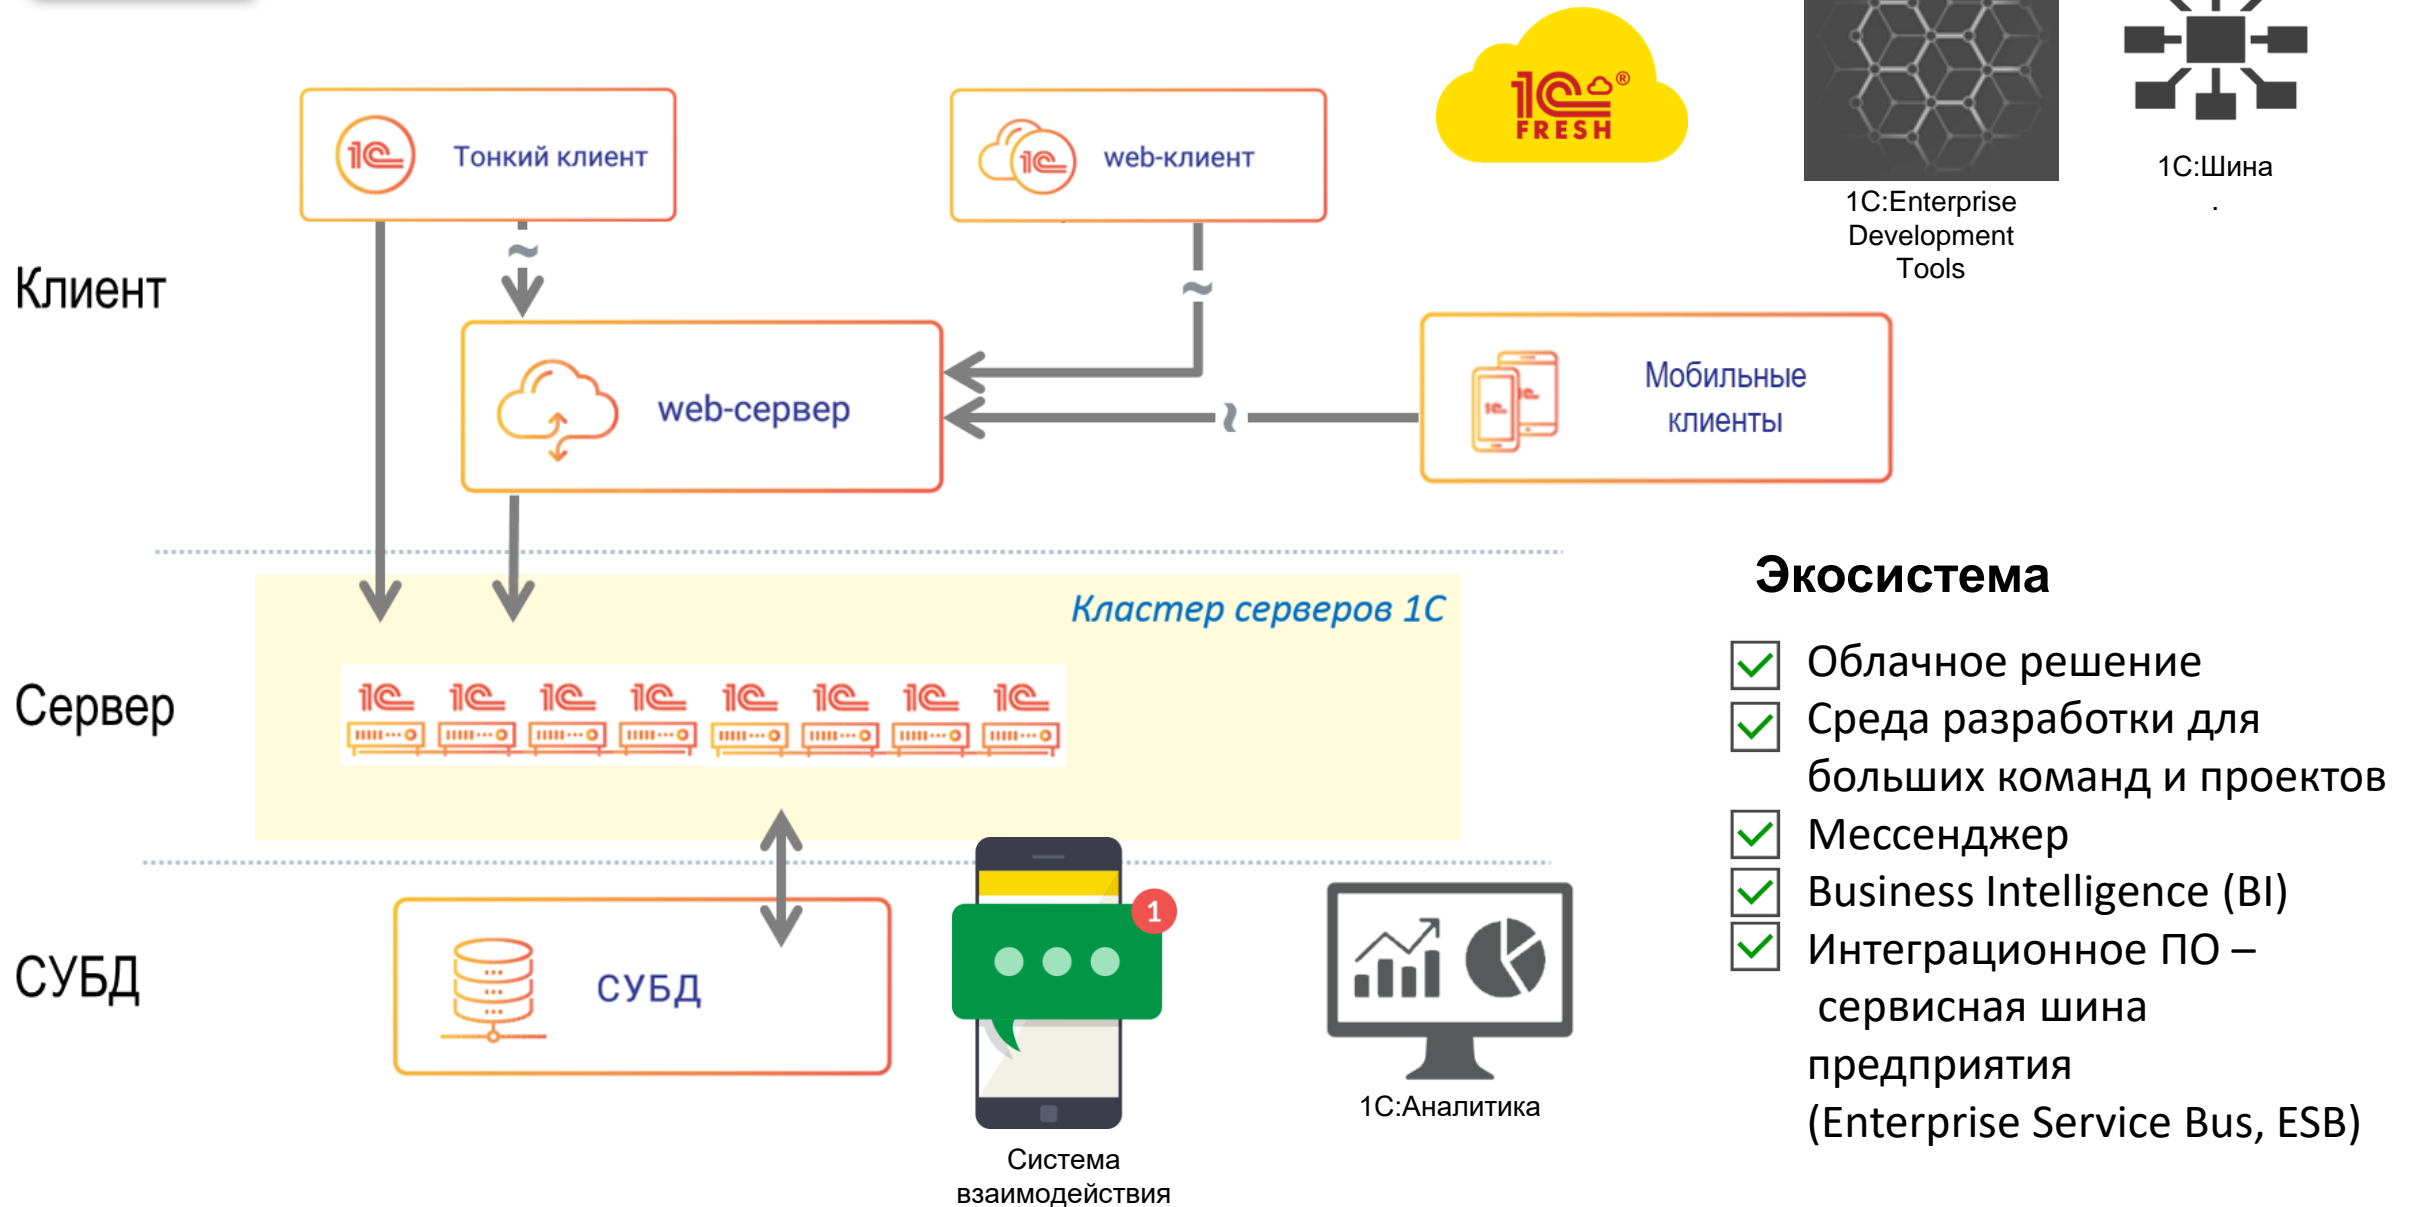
Тонкий клиент

web-клиент

1C FRESH

1C:Enterprise Development Tools

1С:Шина
.

Клиент

web-сервер

Мобильные клиенты

Кластер серверов 1С

Сервер

СУБД

СУБД

1

Система взаимодействия

1С:Аналитика

Экосистема

Облачное решение
Среда разработки для больших команд и проектов
Мессенджер
Business Intelligence (BI)
Интеграционное ПО – сервисная шина предприятия (Enterprise Service Bus, ESB)